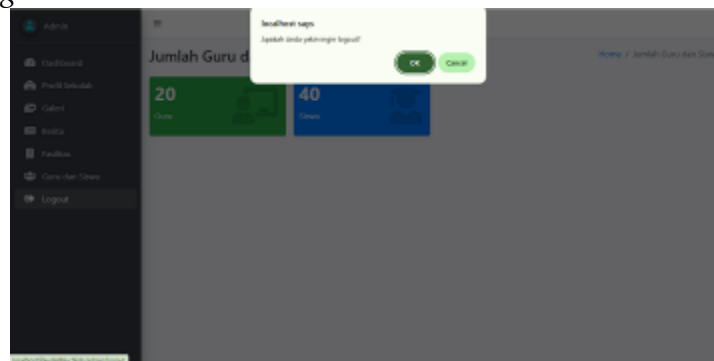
Admin

Dashboard

Profil Sekolah

Galeri

Berita

Fasilitas

Guru dan Siswa

Logout

Jumlah Guru d

Home / Jumlah Guru dan Siswa

20

Guru

40

Siswa

localhost says

Apakah Anda yakin ingin logout?

OK

Cancel

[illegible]